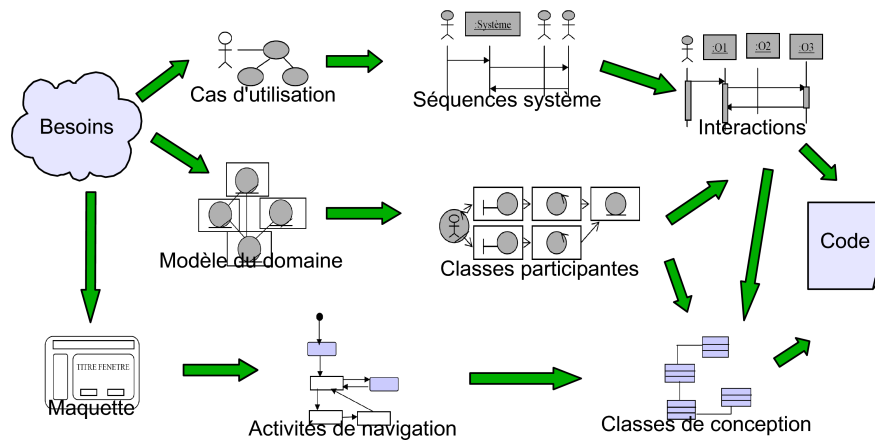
Besoins

Cas d'utilisation

:Système

Séquences système

:O1
:O2
:O3

Interactions

Modèle du domaine

Classes participantes

Code

TITRE FENETRE

Maquette

Activités de navigation

Classes de conception